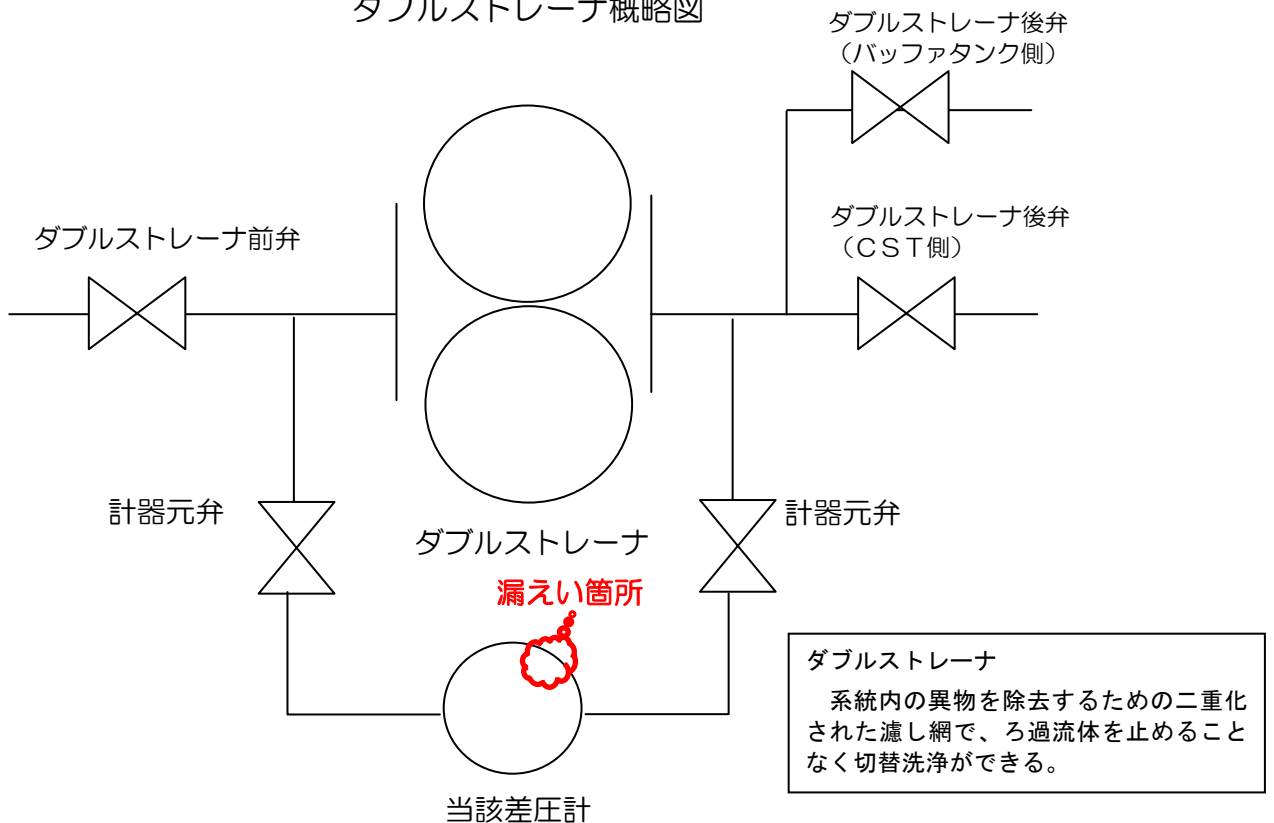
ダブルストレーナ概略図

ダブルストレーナ後弁
（バッファタンク側）

ダブルストレーナ後弁
（ＣＳＴ側）

ダブルストレーナ前弁

計器元弁

ダブルストレーナ

計器元弁

漏えい箇所

ダブルストレーナ
系統内の異物を除去するための二重化された濾し網で、ろ過流体を止めることなく切替洗浄ができる。

当該差圧計